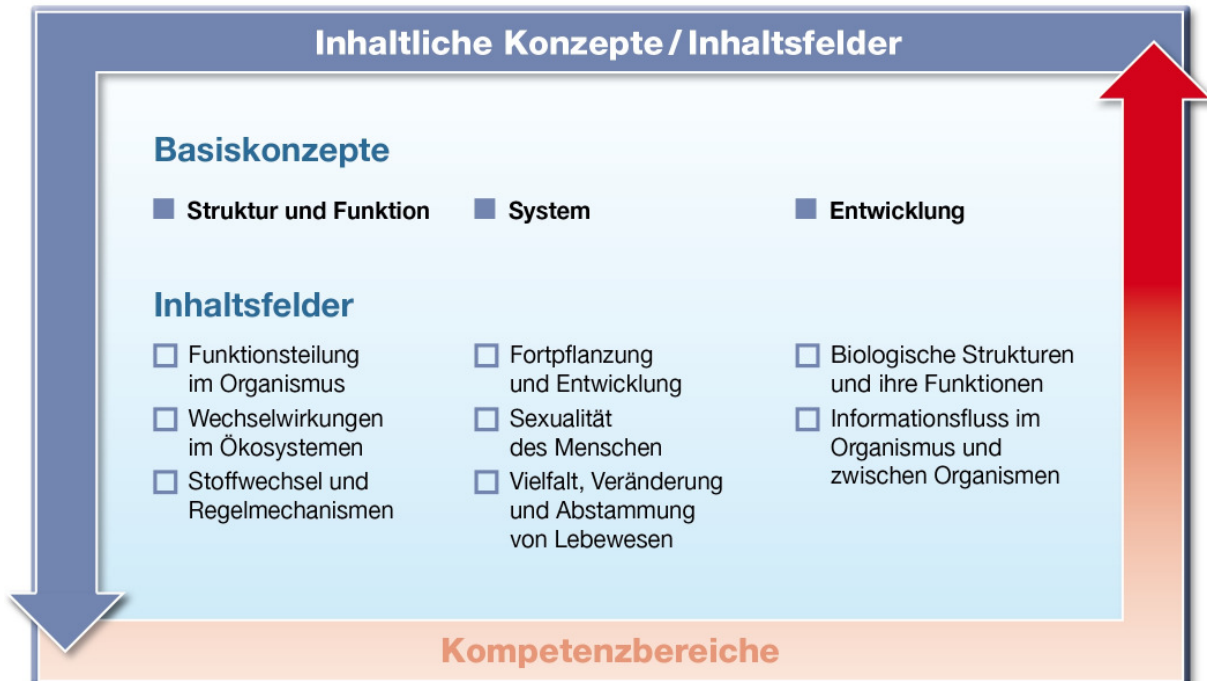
Inhaltliche Konzepte / Inhaltsfelder

Basiskonzepte

Struktur und Funktion

System

Entwicklung

Inhaltsfelder

Funktionsteilung im Organismus

Wechselwirkungen im Ökosystemen

Stoffwechsel und Regelmechanismen

Fortpflanzung und Entwicklung

Sexualität des Menschen

Vielfalt, Veränderung und Abstammung von Lebewesen

Biologische Strukturen und ihre Funktionen

Informationsfluss im Organismus und zwischen Organismen

Kompetenzbereiche